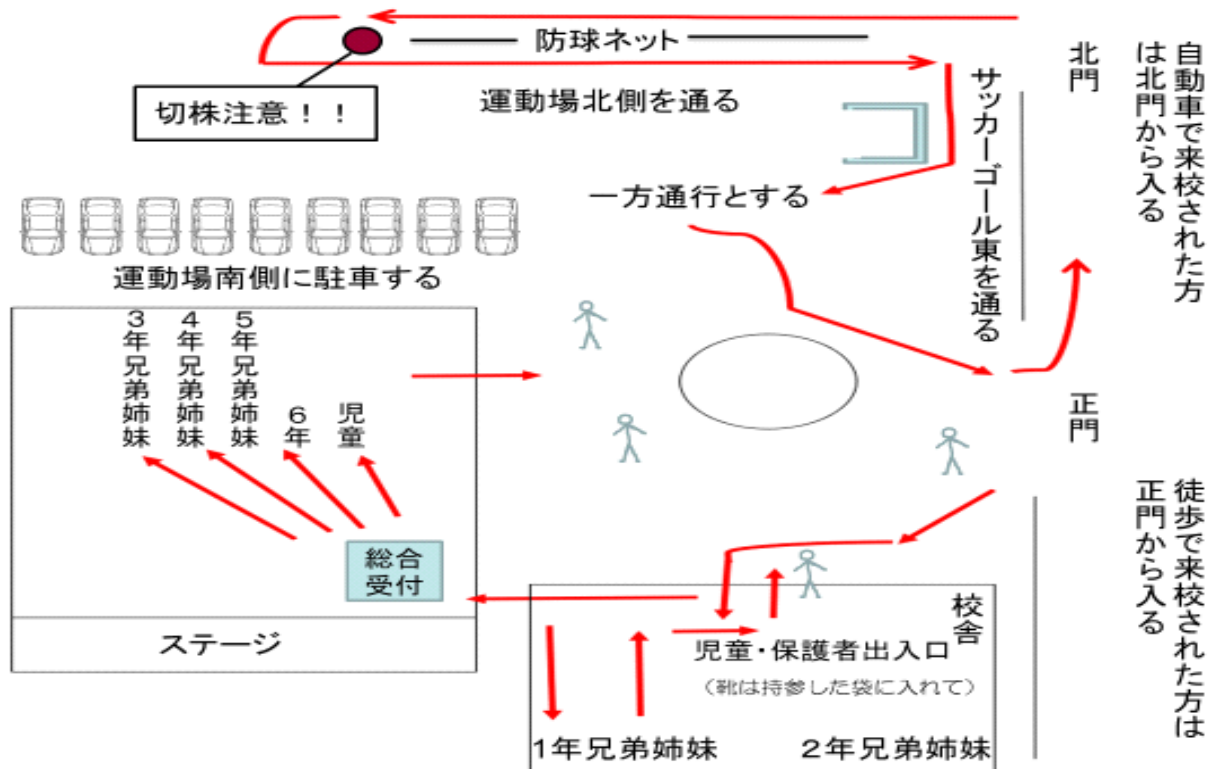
防球ネット

切株注意！！

運動場北側を通る

サッカーゴール東を通る

北門

自動車で来校された方は北門から入る

一方通行とする

運動場南側に駐車する

３年兄弟姉妹

４年兄弟姉妹

５年兄弟姉妹

６年

児童

総合受付

ステージ

正門

徒歩で来校された方は正門から入る

校舎

児童・保護者出入口

（靴は持参した袋に入れて）

1年兄弟姉妹

２年兄弟姉妹